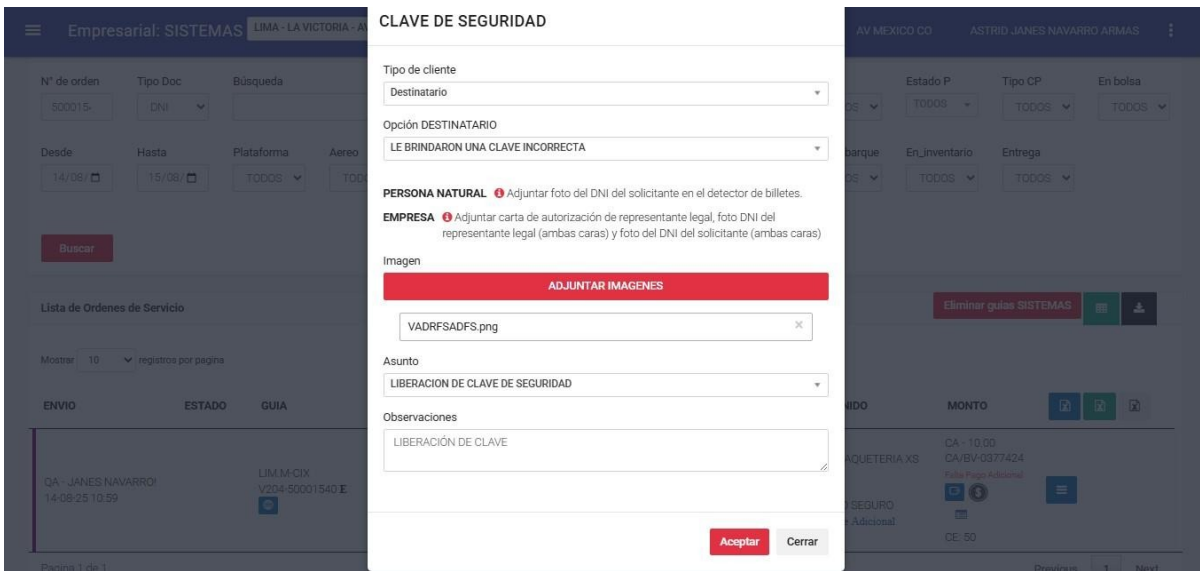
Empresarial: SISTEMAS LIMA - LA VICTORIA - AV

AV MEXICO CO ASTRID JANES NAVARRO ARMAS

N° de orden 500015 Tipo Doc DNI Búsqueda

Estado P TODOS Tipo CP TODOS En bolsa TODOS

Desde 14/08/ Hasta 15/08/ Plataforma TODOS Aereo TOD

barque En_inventario TODOS Entrega TODOS

Buscar

Lista de Ordenes de Servicio

Eliminar guias SISTEMAS

Mostrar 10 registros por pagina

ENVIO ESTADO GUIA

NIDO MONTO

QA - JANES NAVARRO! 14-08-25 10:59

LIM.M-CIX V204-50001540 E

AQUETERIA XS

SEGURO Adicional

CA - 10.00 CA/BV-0377424

CE: 50

Pagina 1 de 1

Previous 1 Next

CLAVE DE SEGURIDAD

Tipo de cliente

Destinatario

Opción DESTINATARIO

LE BRINDARON UNA CLAVE INCORRECTA

PERSONA NATURAL Adjuntar foto del DNI del solicitante en el detector de billetes.

EMPRESA Adjuntar carta de autorización de representante legal, foto DNI del representante legal (ambas caras) y foto del DNI del solicitante (ambas caras)

Imagen

ADJUNTAR IMAGENES

VADRFSADFS.png ×

Asunto

LIBERACION DE CLAVE DE SEGURIDAD

Observaciones

LIBERACIÓN DE CLAVE

Aceptar Cerrar